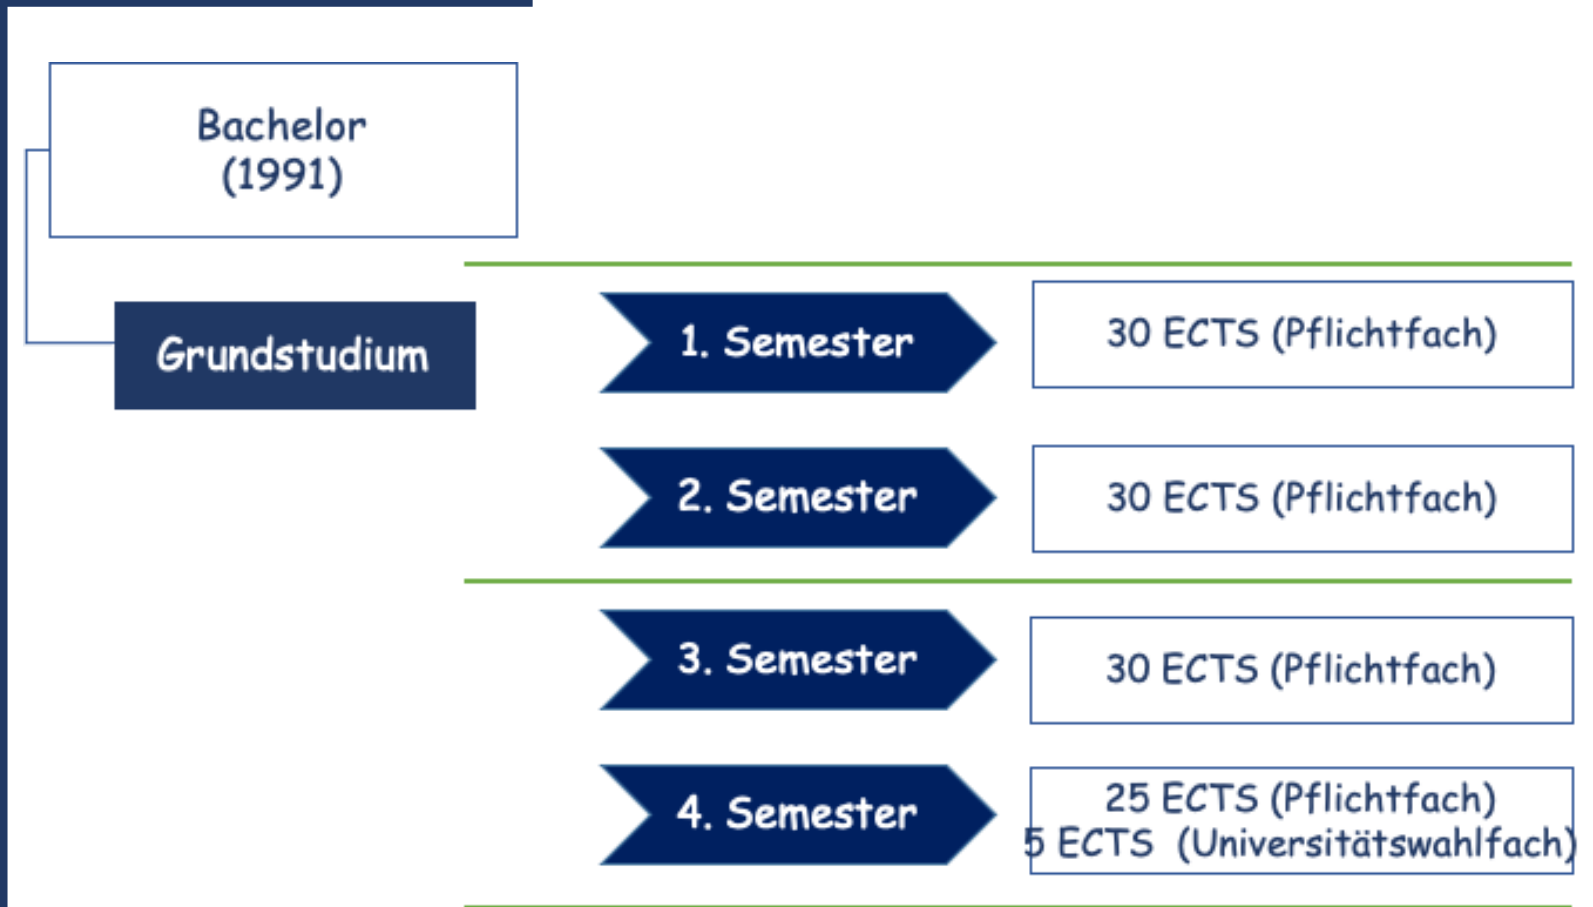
Bachelor
(1991)

Grundstudium

1. Semester

30 ECTS (Pflichtfach)

2. Semester

30 ECTS (Pflichtfach)

3. Semester

30 ECTS (Pflichtfach)

4. Semester

25 ECTS (Pflichtfach)
5 ECTS (Universitätswahlfach)